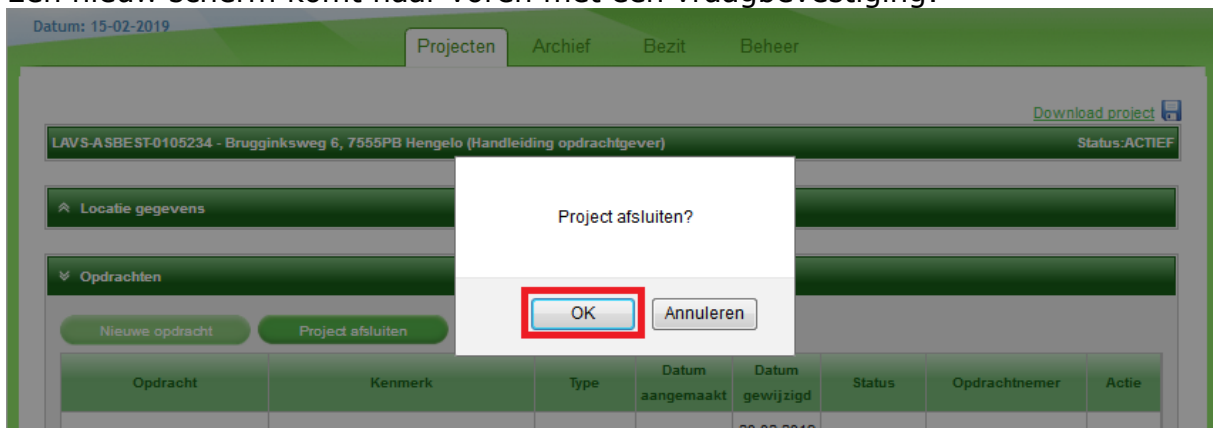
Een nieuw scherm komt naar voren met een vraagbevestiging:

Datum: 15-02-2019

Projecten Archief Bezit Beheer

Download project

LAVS-ASBEST-0105234 - Brugginksweg 6, 7555PB Hengelo (Handleiding opdrachtgever) Status:ACTIEF

Locatie gegevens

Project afsluiten?

Opdrachten

OK Annuleren

Nieuwe opdracht Project afsluiten

| Opdracht | Kenmerk | Type | Datum aangemaakt | Datum gewijzigd | Status | Opdrachtnemer | Actie |
|---|---|---|---|---|---|---|---|
| | | | | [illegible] | | | |